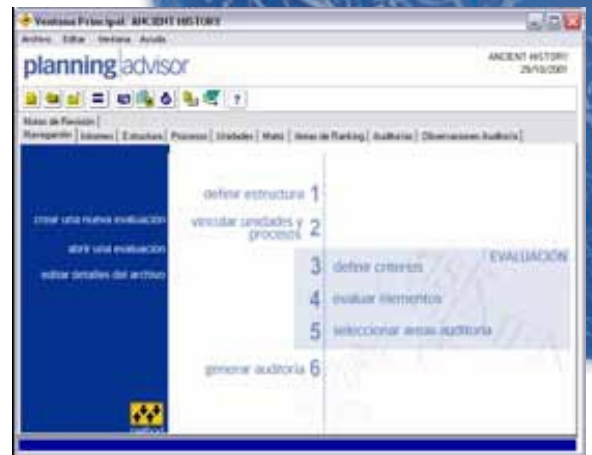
Ventana Principal: ANCIENT HISTORY

Archivo Editar Ventana Ayuda

planning advisor

ANCIENT HISTORY
29/10/2001

Notas de Revisión

Navegación | Informes | Estructura | Procesos | Unidades | Matriz | Áreas de Ranking | Auditorías | Observaciones Auditoría

crear una nueva evaluación

abrir una evaluación

editar detalles del archivo

definir estructura 1

vincular unidades y procesos 2

EVALUACIÓN

3 definir criterios

4 evaluar elementos

5 seleccionar areas auditoría

generar auditoría 6